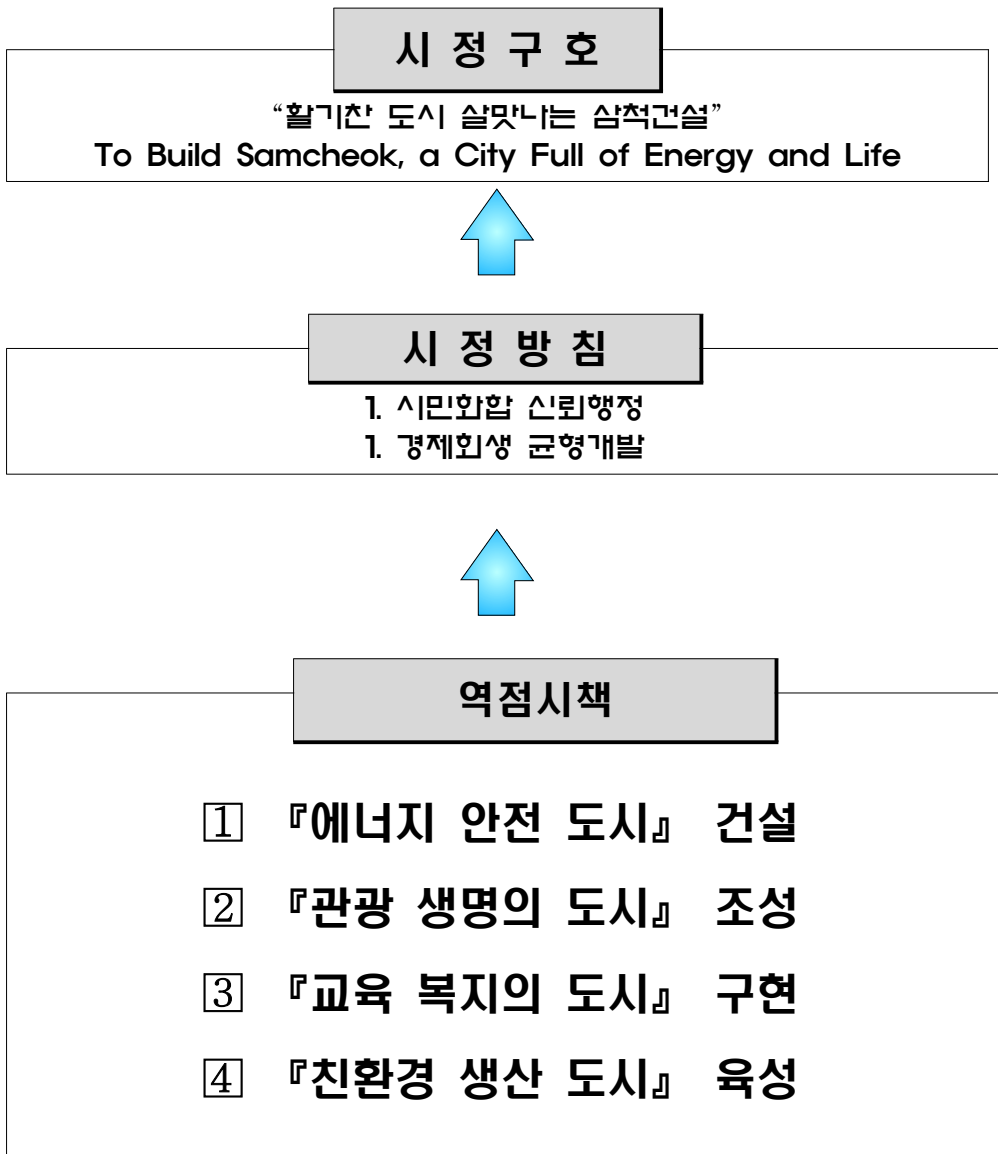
시 정 구 호

“활기찬 도시 살맛나는 삼척건설”
To Build Samcheok, a City Full of Energy and Life

시 정 방 침

1. 시민화합 신뢰행정
1. 경제회생 균형개발

역점시책

1 『에너지 안전 도시』 건설
2 『관광 생명의 도시』 조성
3 『교육 복지의 도시』 구현
4 『친환경 생산 도시』 육성